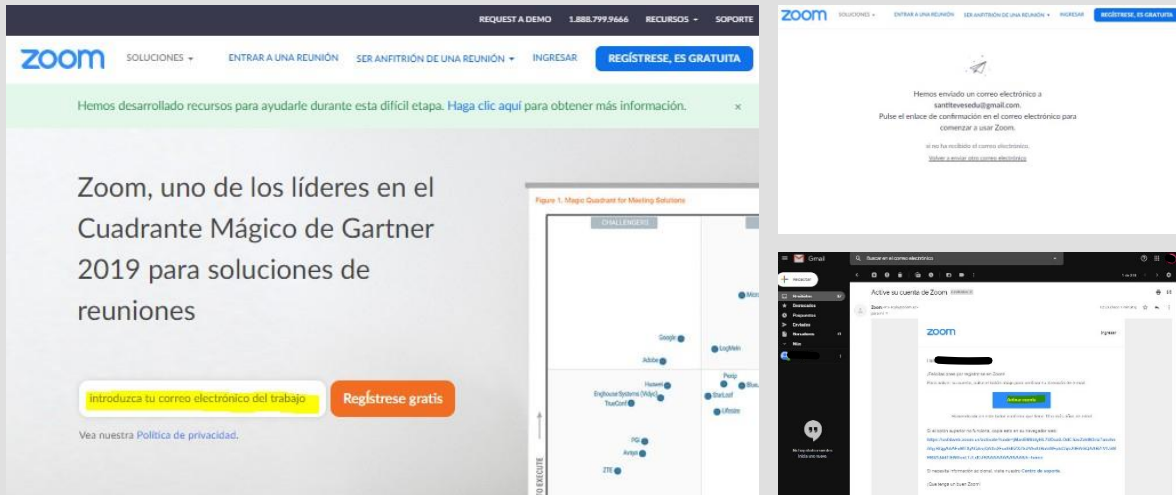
REQUEST A DEMO 1.888.799.9666 RECURSOS SOPORTE

zoom SOLUCIONES ENTRAR A UNA REUNIÓN SER ANFITRIÓN DE UNA REUNIÓN INGRESAR REGÍSTRESE, ES GRATUITA

Hemos desarrollado recursos para ayudarle durante esta difícil etapa. Haga clic aquí para obtener más información. ×

Zoom, uno de los líderes en el Cuadrante Mágico de Gartner 2019 para soluciones de reuniones

introduzca tu correo electrónico del trabajo Regístrese gratis

Vea nuestra Política de privacidad.

Figure 1. Magic Quadrant for Meeting Solutions

CHALLENGERS

Microsoft

Google

LogMeIn

Adobe

Huawei

Pexip

BlueJeans

Enghouse Systems (Vidyo)

StarLeaf

TrueConf

Lifesize

PGi

Avaya

ZTE

ABILITY TO EXECUTE

zoom SOLUCIONES ENTRAR A UNA REUNIÓN SER ANFITRIÓN DE UNA REUNIÓN INGRESAR REGÍSTRESE, ES GRATUITA

Hemos enviado un correo electrónico a santitevesedu@gmail.com.
Pulse el enlace de confirmación en el correo electrónico para comenzar a usar Zoom.

si no ha recibido el correo electrónico,
Volver a enviar otro correo electrónico

Gmail

Buscar en el correo electrónico

Redactar

Recibidos

Destacados

Pospuestos

Enviados

Borradores

Más

Active su cuenta de Zoom

Zoom

zoom

Ingresar

Activar cuenta

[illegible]

Si necesita información en línea, visite nuestro Centro de soporte.

¡Que tenga un buen Zoom!